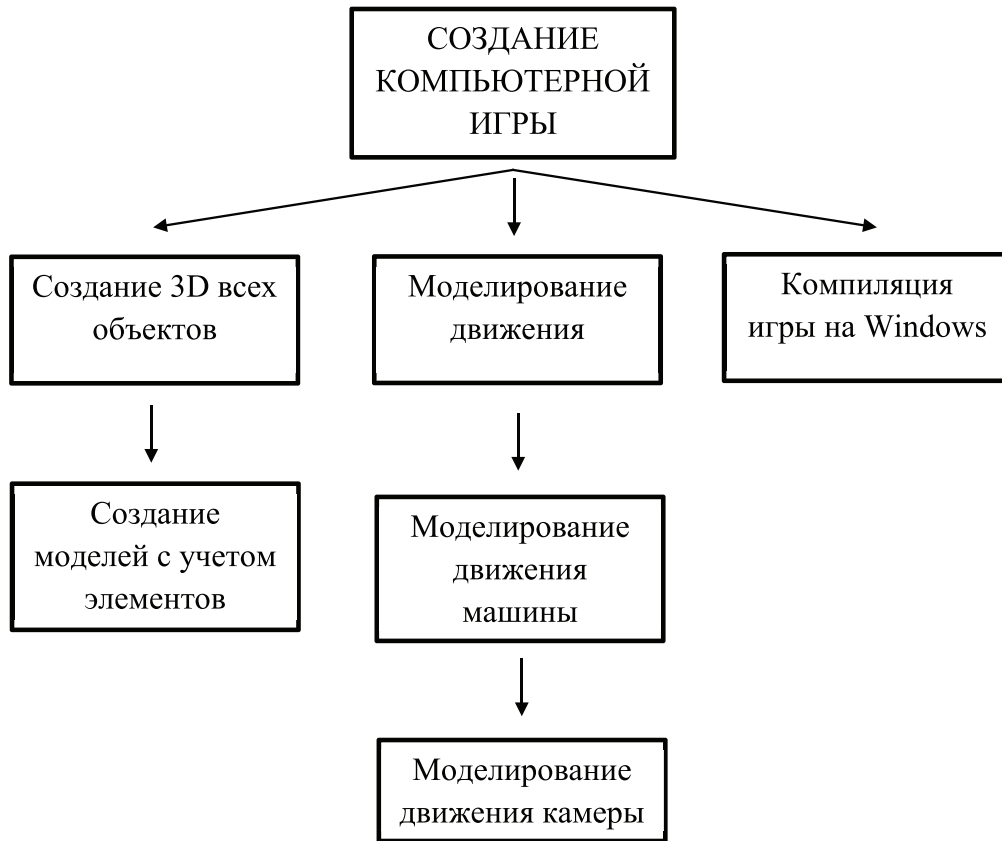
СОЗДАНИЕ КОМПЬЮТЕРНОЙ ИГРЫ

Создание 3D всех объектов

Моделирование движения

Компиляция игры на Windows

Создание моделей с учетом элементов

Моделирование движения машины

Моделирование движения камеры